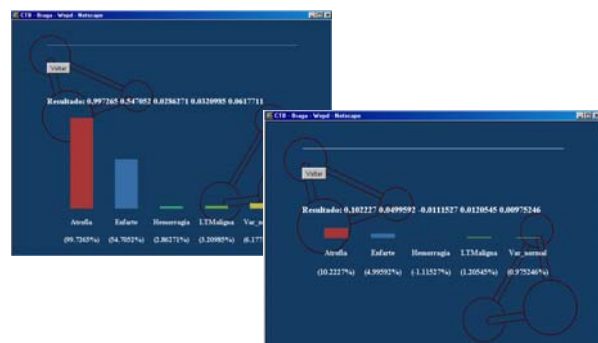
CTR - Braga - Wzpd - Netscape

Voltar

Resultado: 0.997265 0.547052 0.0286271 0.0320995 0.0617711

Atrofia (99.7265%)

Enfarte (54.7052%)

Hemorragia (2.86271%)

LTMaligna (3.20995%)

Var_n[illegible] (6.177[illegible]

CTR - Braga - Wzpd - Netscape

Voltar

Resultado: 0.102227 0.0499592 -0.0111527 0.0120545 0.00975246

Atrofia (10.2227%)

Enfarte (4.99592%)

Hemorragia (-1.11527%)

LTMaligna (1.20545%)

Var_normal (0.975246%)